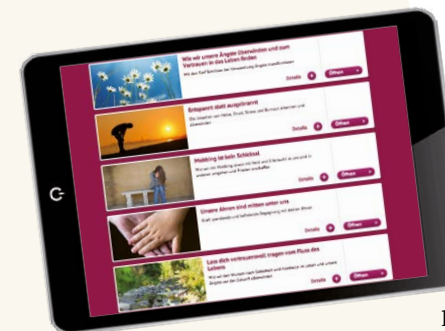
Wie wir unsere Ängste überwinden und zum Vertrauen in das Leben finden

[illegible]

Details

Öffnen

Entspannt statt ausgebrannt

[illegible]

Details

Öffnen

Mobbing ist kein Schicksal

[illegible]

Details

Öffnen

Unsere Ahnen sind mitten unter uns

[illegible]

Details

Öffnen

Lass dich vertrauensvoll tragen vom Fluss des Lebens

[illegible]

Details

Öffnen